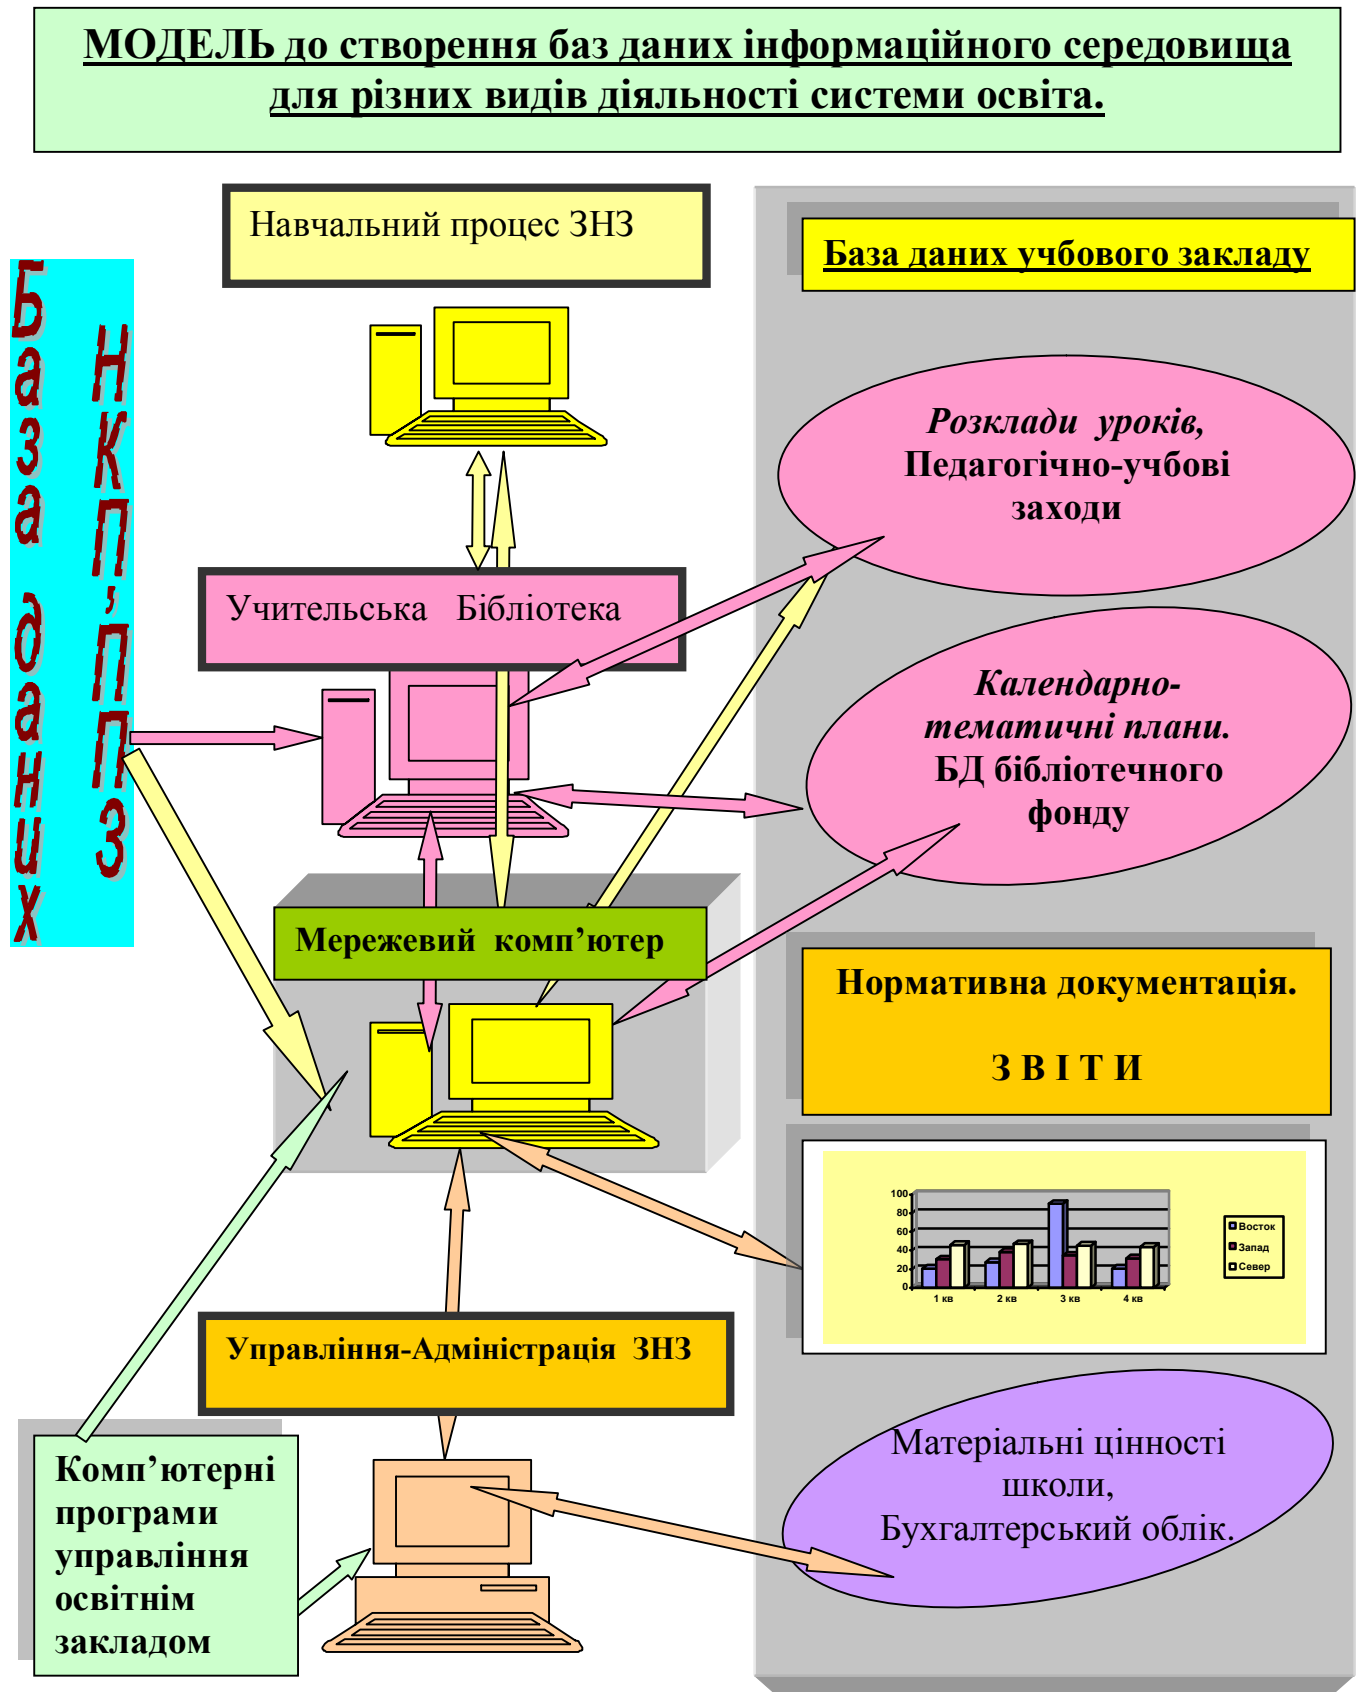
МОДЕЛЬ до створення баз даних інформаційного середовища для різних видів діяльності системи освіта.

База даних

НКП'ПЗ

Навчальний процес ЗНЗ

База даних учбового закладу

Розклади уроків, Педагогічно-учбові заходи

Учительська Бібліотека

Календарно-тематичні плани. БД бібліотечного фонду

Мережевий комп'ютер

Нормативна документація.

З В І Т И

100
80
60
40
20
0
1 кв
2 кв
3 кв
4 кв
Восток
Запад
Север

Управління-Адміністрація ЗНЗ

Матеріальні цінності школи, Бухгалтерський облік.

Комп'ютерні програми управління освітнім закладом